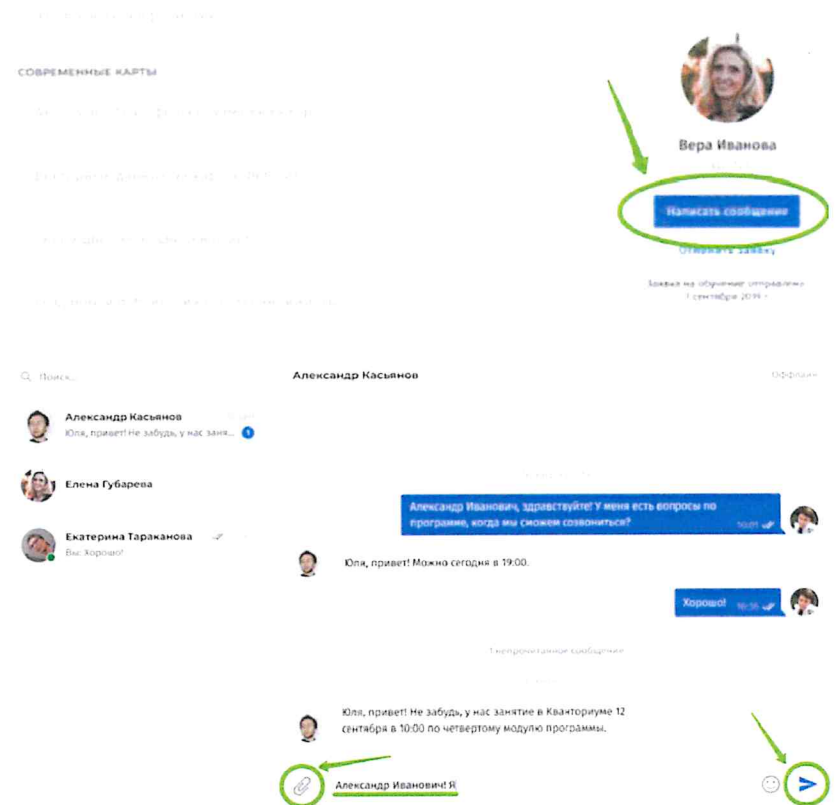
СОВРЕМЕННЫЕ КАРТЫ

Вера Иванова

Написать сообщение

Отправить заявку

Заявка на обучение отправлена 1 сентября 2019

Поиск...

Александр Касьянов

Оффлайн

Александр Касьянов
Юля, привет! Не забудь, у нас заня... 1

Елена Губарева

Екатерина Тараканова
Вы: Хорошо!

Александр Иванович, здравствуйте! У меня есть вопросы по программе, когда мы сможем созвониться? 10:01

Юля, привет! Можно сегодня в 19:00.

Хорошо! 10:35

1 непрочитанное сообщение

Юля, привет! Не забудь, у нас занятие в Кванториуме 12 сентября в 10:00 по четвертому модулю программы.

Александр Иванович! Я